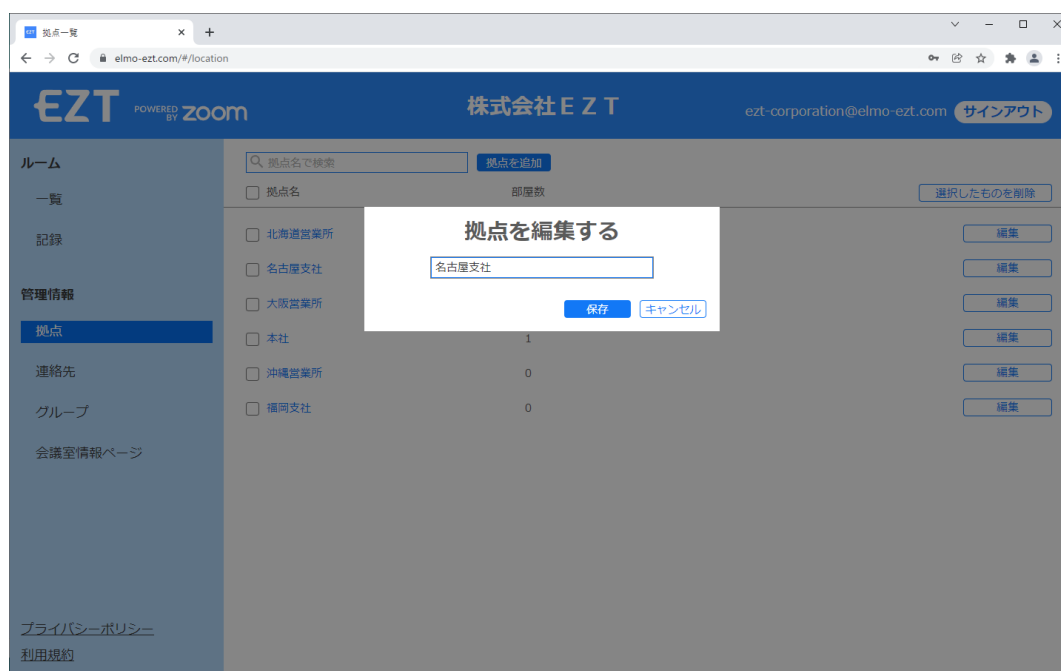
拠点一覧 ×
+
elmo-ezt.com/#/location

EZT POWERED BY zoom
株式会社ＥＺＴ
ezt-corporation@elmo-ezt.com サインアウト

ルーム
一覧
記録

管理情報
拠点
連絡先
グループ
会議室情報ページ

プライバシーポリシー
利用規約

拠点名で検索
拠点を追加
拠点名
部屋数
選択したものを削除

北海道営業所
編集
名古屋支社
編集
大阪営業所
編集
本社
1
編集
沖縄営業所
0
編集
福岡支社
0
編集

拠点を編集する
名古屋支社
保存
キャンセル